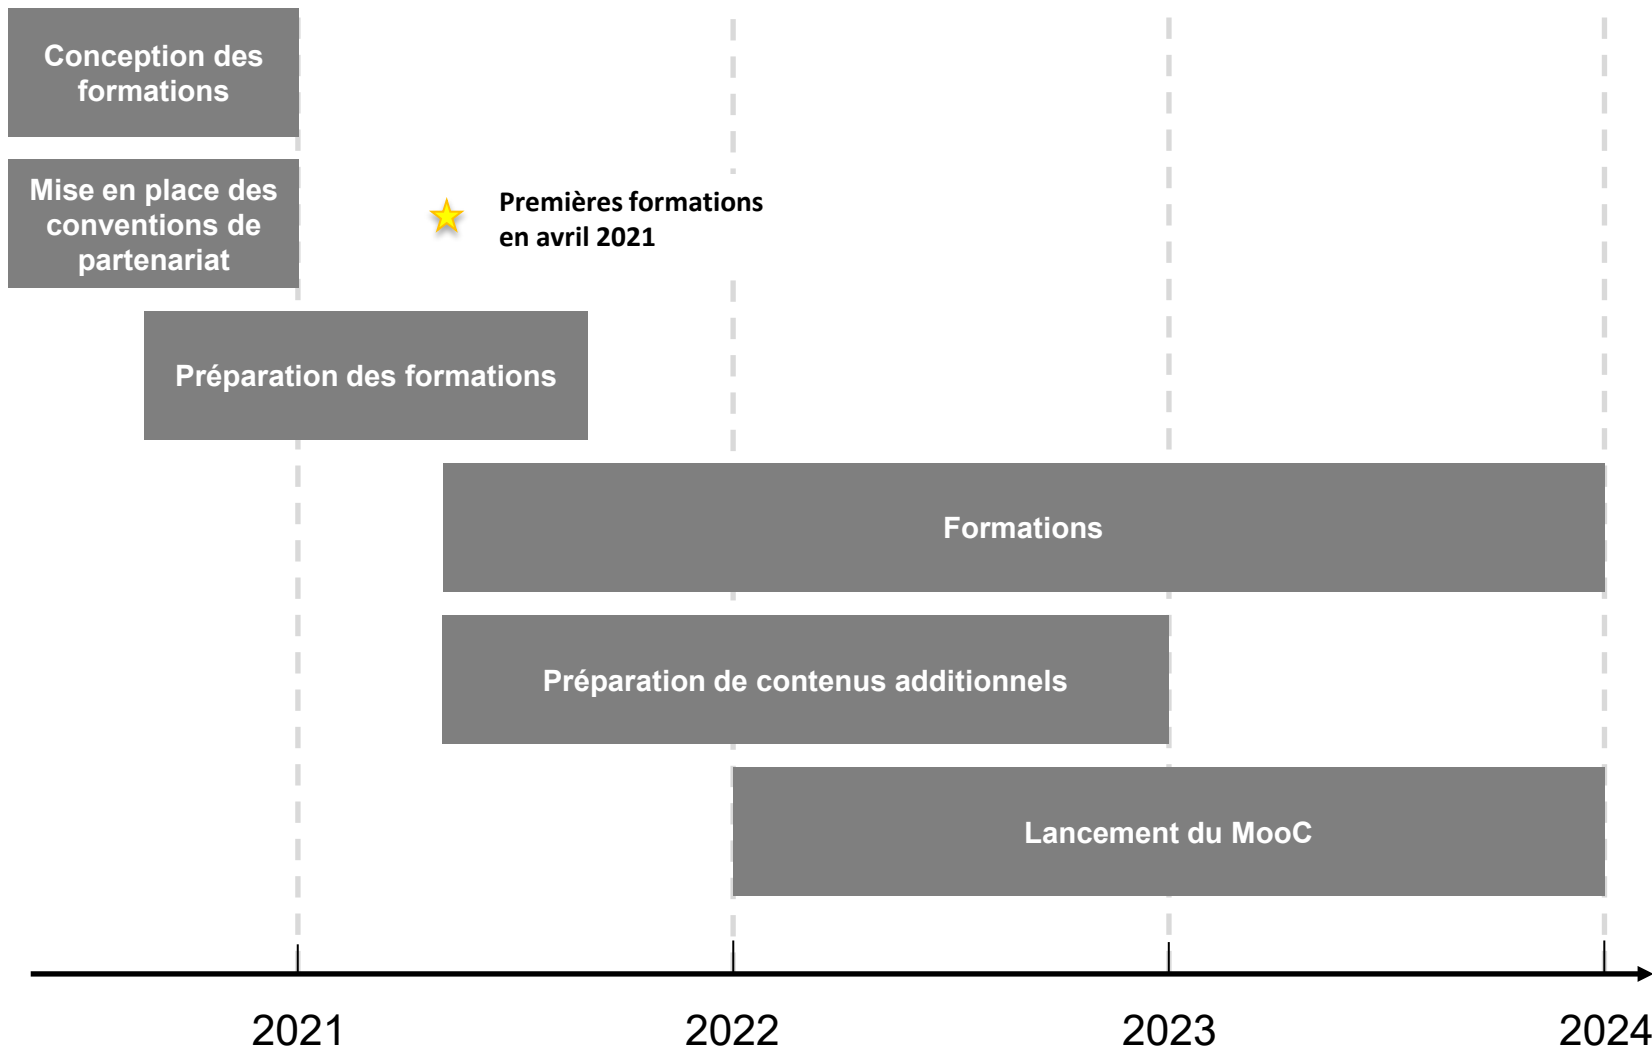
Conception des formations

Mise en place des conventions de partenariat

Premières formations en avril 2021

Préparation des formations

Formations

Préparation de contenus additionnels

Lancement du MooC

2021

2022

2023

2024